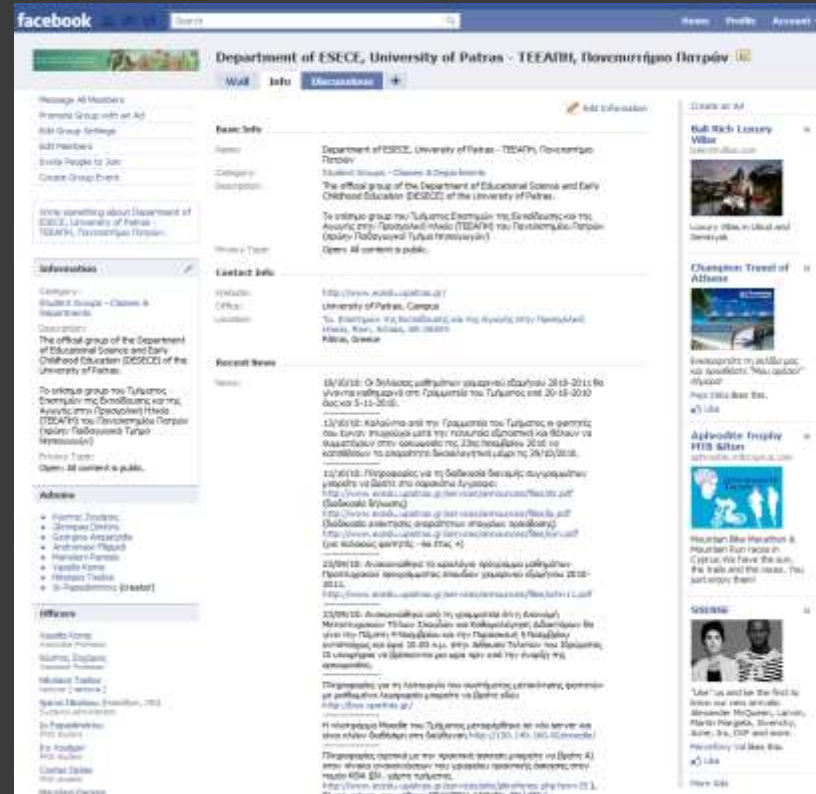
facebook Search Home Profile Account

Department of ESECE, University of Patras - ΤΕΕΑΠΗ, Πανεπιστήμιο Πατρών

Wall Info Discussions +

Message All Members
Promote Group with an Ad
Edit Group Settings
Edit Members
Invite People to Join
Create Group Event

Write something about Department of ESECE, University of Patras - ΤΕΕΑΠΗ, Πανεπιστήμιο Πατρών.

Information

Category:
Student Groups - Classes & Departments

Description:
The official group of the Department of Educational Science and Early Childhood Education (DESECE) of the University of Patras.

Το επίσημο group του Τμήματος Επιστημών της Εκπαίδευσης και της Αγωγής στην Προσχολική Ηλικία (ΤΕΕΑΠΗ) του Πανεπιστημίου Πατρών (πρώην Παιδαγωγικό Τμήμα Νηπιαγωγών)

Privacy Type:
Open: All content is public.

Admins

Κώστας Σουλιώτης
Δήμητρα Ζήκτου
Georgina Anagnostou
Ανδρέας Μαζιαρή
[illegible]
Vassilis Komis
Nikolaos Tselios
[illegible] (creator)

Officers

Vassilis Komis
Associate Professor
Κώστας Σουλιώτης
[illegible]
Nikolaos Tselios
Lecturer
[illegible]
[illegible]
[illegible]
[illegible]

Add Information

Basic Info

Name:
Department of ESECE, University of Patras - ΤΕΕΑΠΗ, Πανεπιστήμιο Πατρών

Category:
Student Groups - Classes & Departments

Description:
The official group of the Department of Educational Science and Early Childhood Education (DESECE) of the University of Patras.

Το επίσημο group του Τμήματος Επιστημών της Εκπαίδευσης και της Αγωγής στην Προσχολική Ηλικία (ΤΕΕΑΠΗ) του Πανεπιστημίου Πατρών (πρώην Παιδαγωγικό Τμήμα Νηπιαγωγών)

Privacy Type:
Open: All content is public.

Contact Info

Website:
http://www.ecedu.upatras.gr/

Office:
University of Patras, Campus

Location:
Τμ. Επιστημών της Εκπαίδευσης και της Αγωγής στην Προσχολική Ηλικία, Ριον, Αχαΐας, GR-26500
Patras, Greece

Recent News

News:
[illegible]

Create an Ad

Bali Rich Luxury Villas
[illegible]
Luxury Villas in Ubud and Seminyak

Champion Travel of Athens
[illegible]

Aphrodite Trophy MTB &Run
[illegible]
Mountain Bike Marathon & Mountain Run races in Cyprus. We have the sun, the trails and the races. You just enjoy them!

SSENSE
"Like" us and be the first to know our new arrivals Alexander McQueen, Lanvin, Martin Margiela, Givenchy, Acne, 3.1, DVF and more.
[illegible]
Like

More Ads